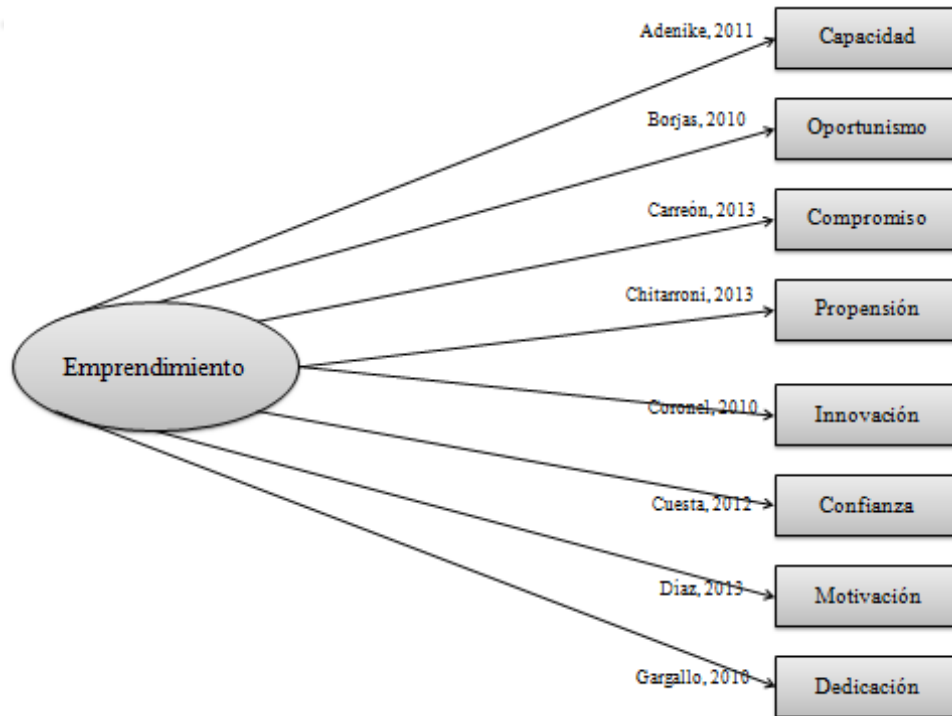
Emprendimiento

Adenike, 2011
Capacidad

Borjas, 2010
Oportunismo

Carreón, 2013
Compromiso

Chitarroni, 2013
Propensión

Coronel, 2010
Innovación

Cuesta, 2012
Confianza

Díaz, 2013
Motivación

Gargallo, 2010
Dedicación